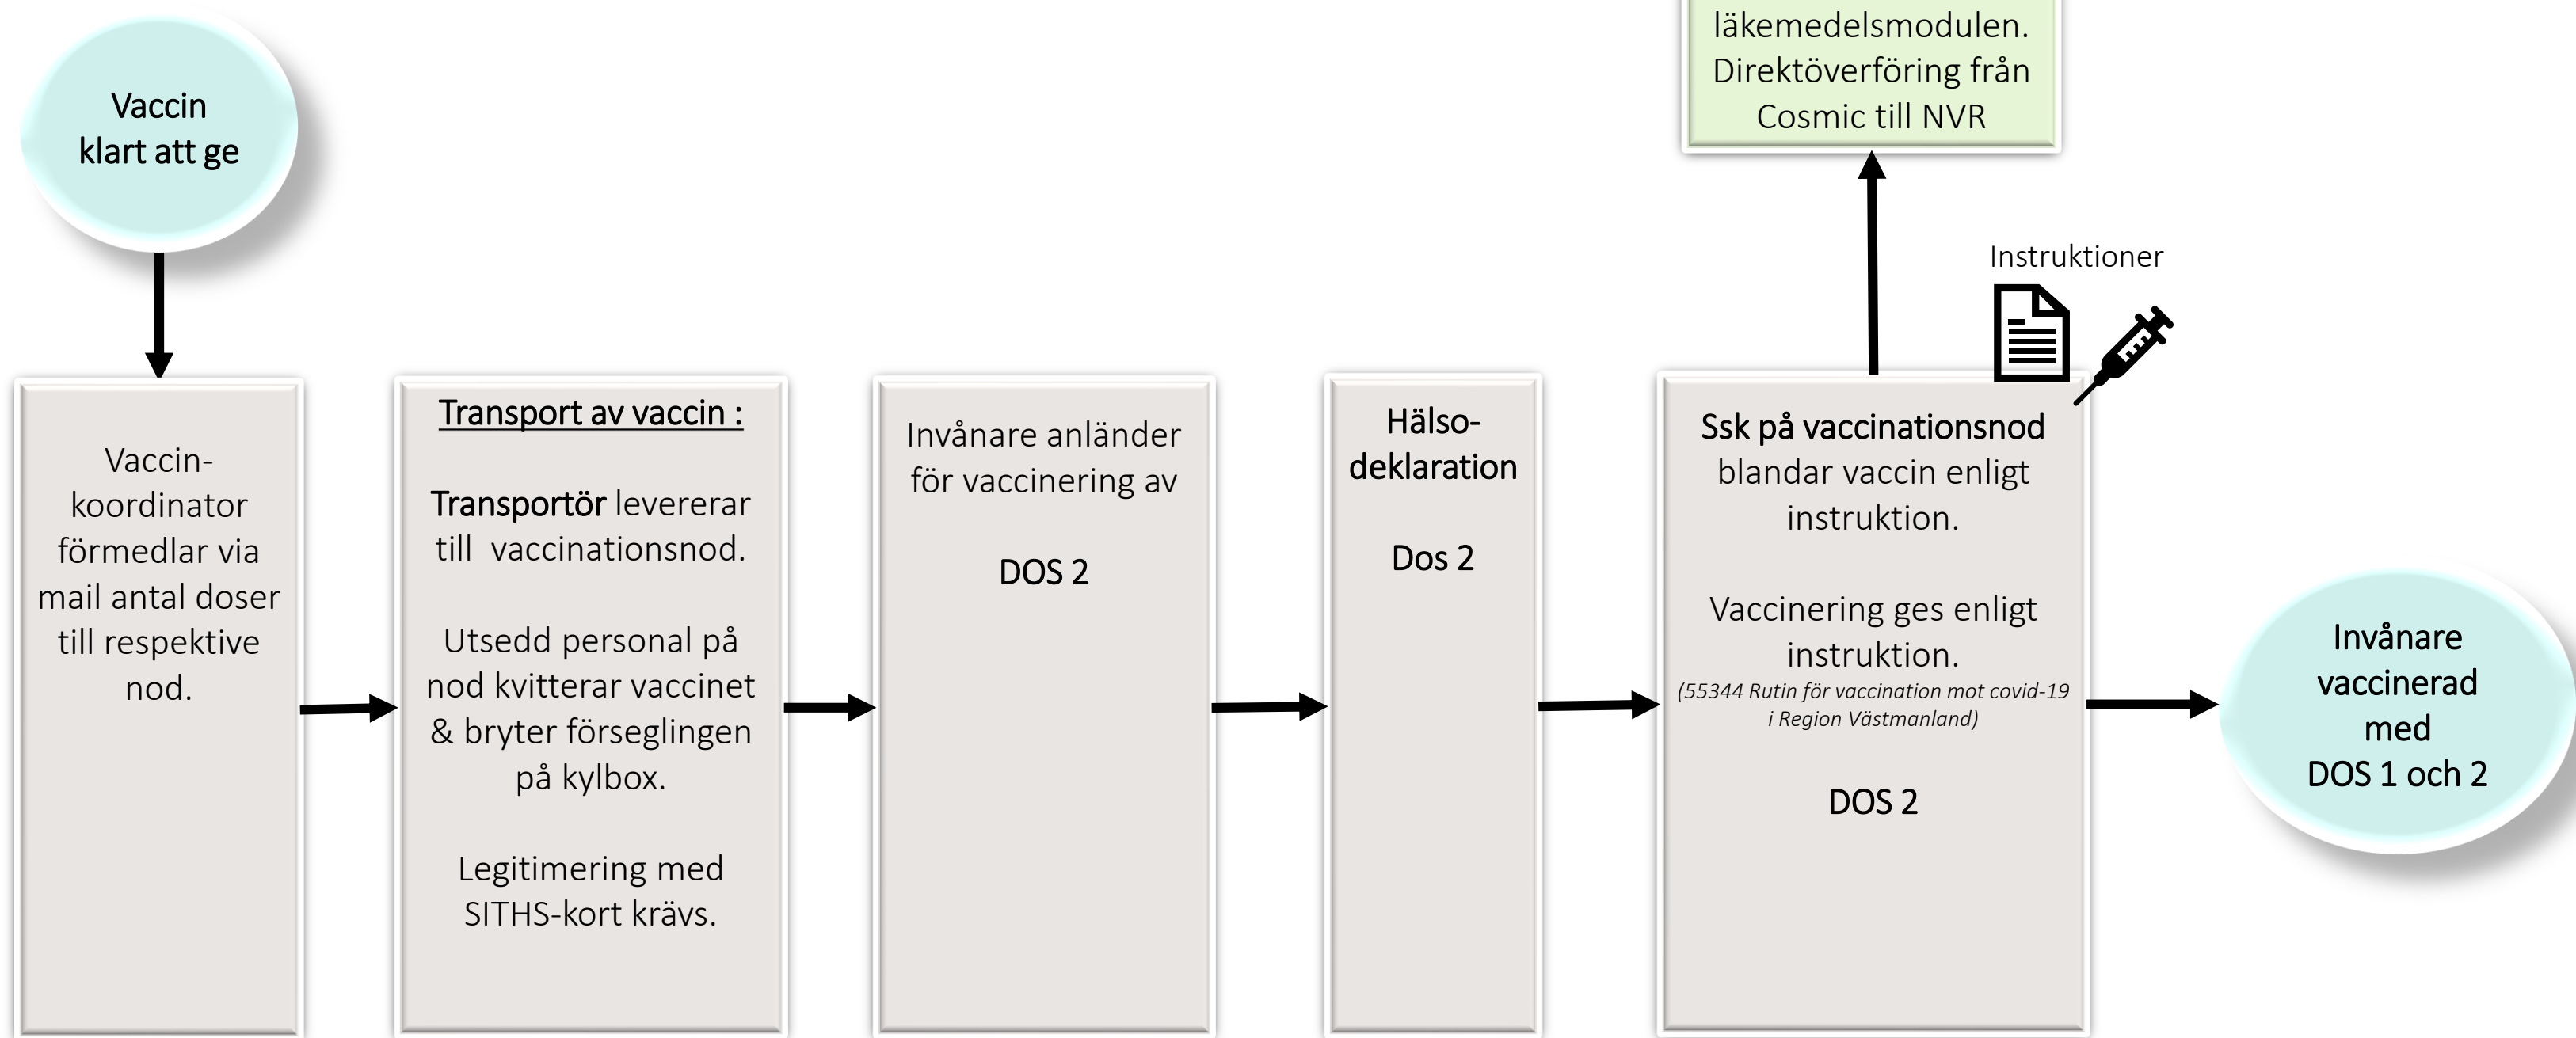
läkemedelsmodulen. Direktöverföring från Cosmic till NVR

Vaccin klart att ge

Instruktioner

Vaccinkoordinator förmedlar via mail antal doser till respektive nod.

Transport av vaccin :

Transportör levererar till vaccinationsnod.

Utsedd personal på nod kvitterar vaccinet & bryter förseglingen på kylbox.

Legitimering med SITHS-kort krävs.

Invånare anländer för vaccinering av

DOS 2

Hälsodeklaration

Dos 2

Ssk på vaccinationsnod blandar vaccin enligt instruktion.

Vaccinering ges enligt instruktion.
(55344 Rutin för vaccination mot covid-19 i Region Västmanland)

DOS 2

Invånare vaccinerad med DOS 1 och 2